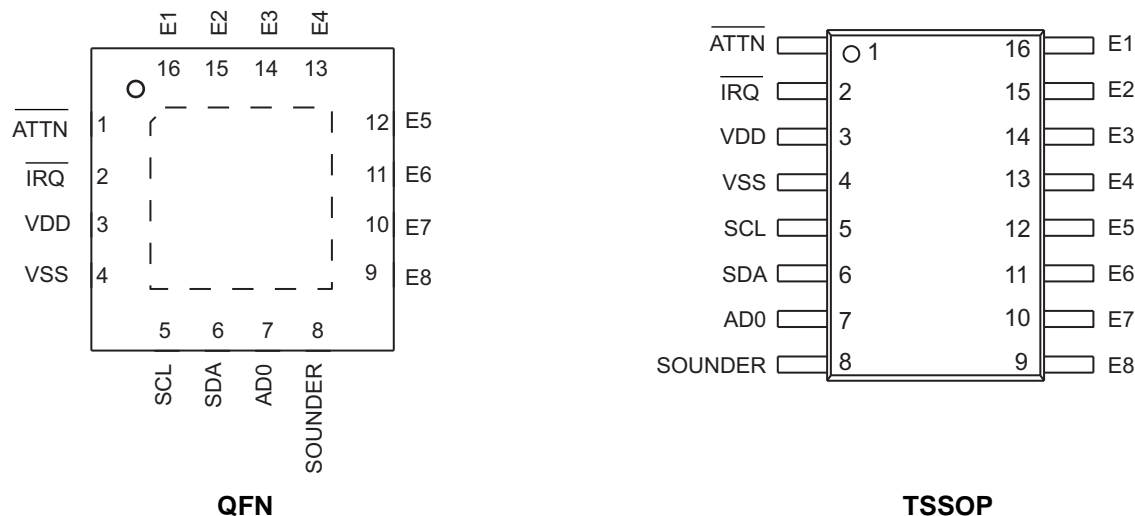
E1 E2 E3 E4
16 15 14 13

$\overline{ATTN}$ 1
$\overline{IRQ}$ 2
VDD 3
VSS 4

12 E5
11 E6
10 E7
9 E8

5 6 7 8
SCL SDA AD0 SOUNDER

QFN

$\overline{ATTN}$ 1 16 E1
$\overline{IRQ}$ 2 15 E2
VDD 3 14 E3
VSS 4 13 E4
SCL 5 12 E5
SDA 6 11 E6
AD0 7 10 E7
SOUNDER 8 9 E8

TSSOP